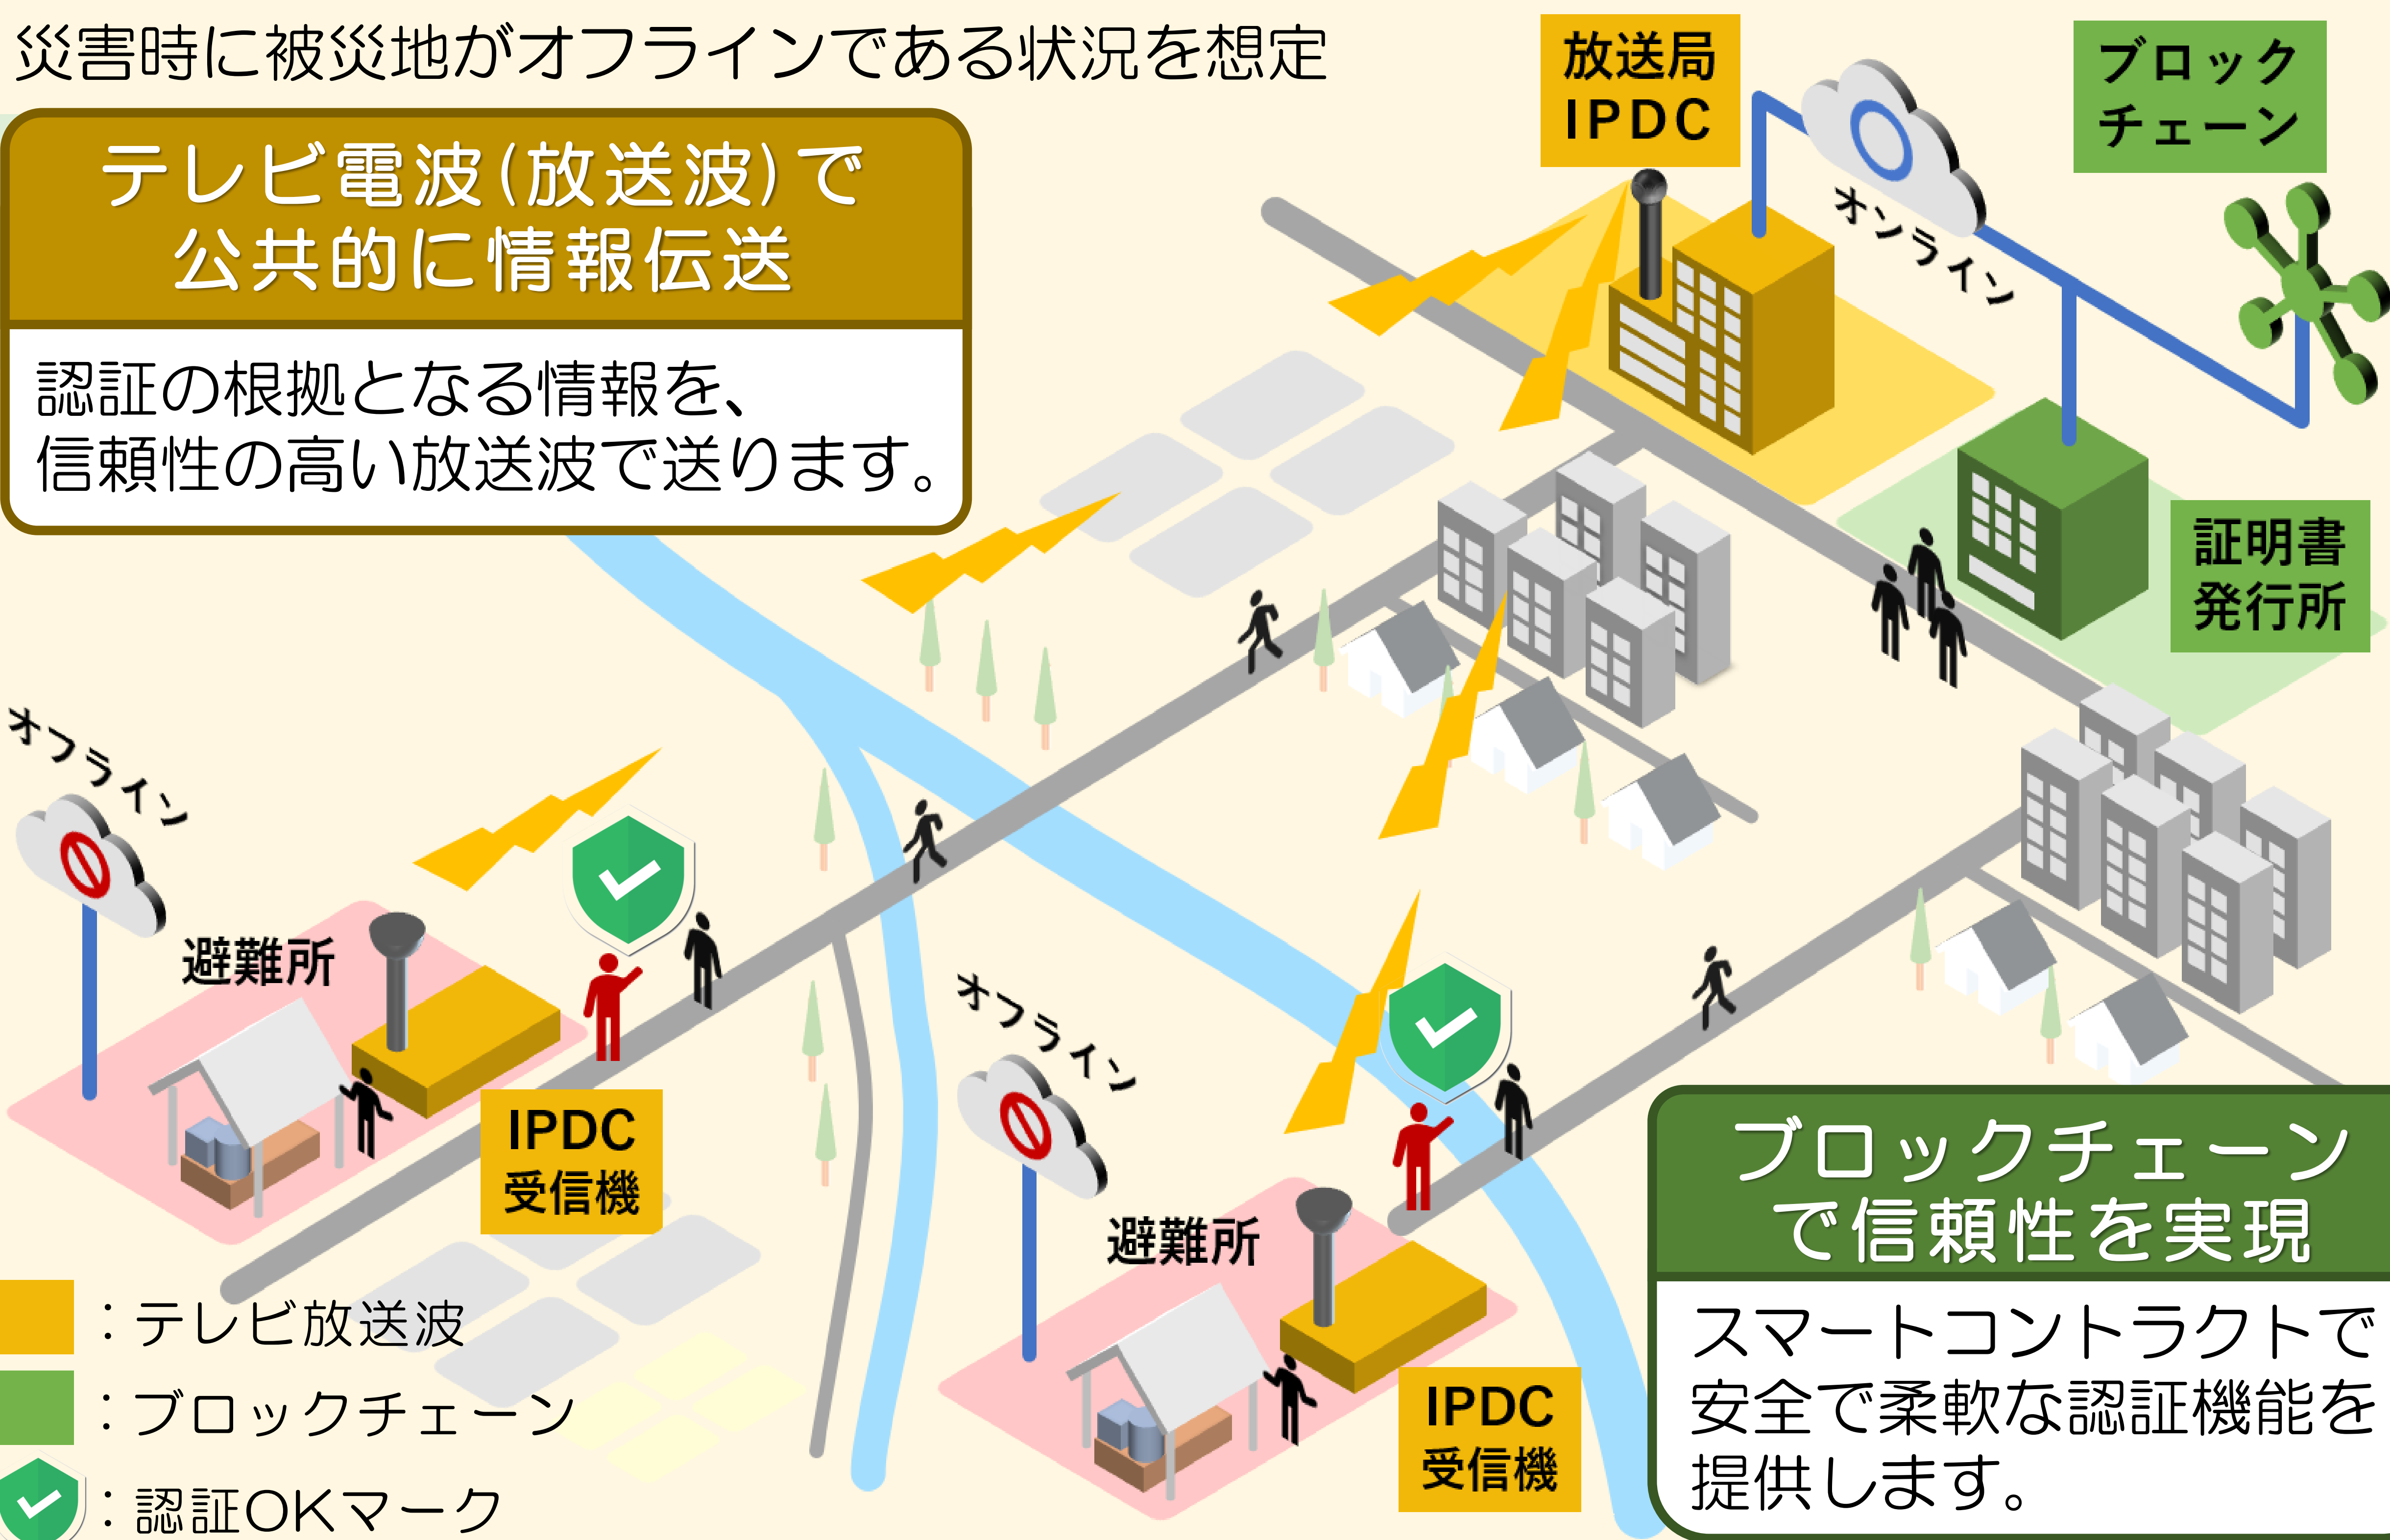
災害時に被災地がオフラインである状況を想定

テレビ電波(放送波)で
公共的に情報伝送

認証の根拠となる情報を、
信頼性の高い放送波で送ります。

放送局
IPDC

ブロック
チェーン

オンライン

証明書
発行所

オフライン

避難所

IPDC
受信機

オフライン

避難所

IPDC
受信機

ブロックチェーン
で信頼性を実現

スマートコントラクトで
安全で柔軟な認証機能を
提供します。

：テレビ放送波
：ブロックチェーン
：認証OKマーク